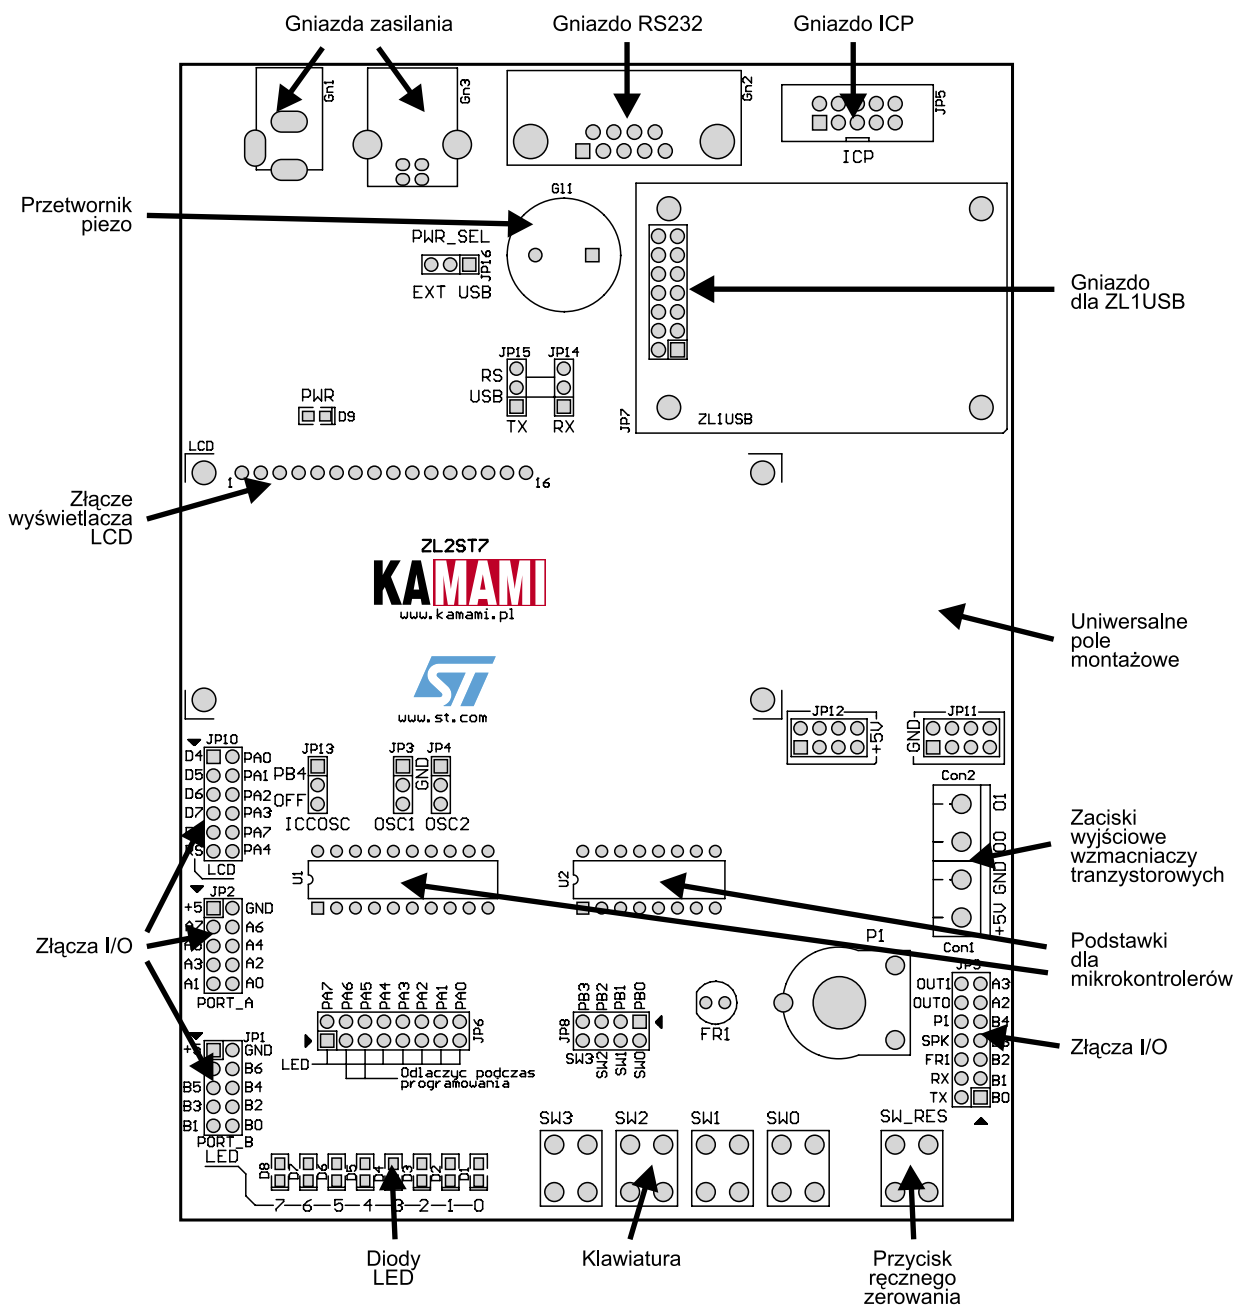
Gniazda zasilania
Gniazdo RS232
Gniazdo ICP

Gn1
Gn3
Gn2
JP5
ICP

Przetwornik piezo

G11
PWR_SEL
JP16
EXT USB

Gniazdo dla ZL1USB

JP15 JP14
RS
USB
TX RX
JP7
ZL1USB

PWR
D9

LCD
1
16

Złącze wyświetlacza LCD

ZL2ST7
KAMAMI
www.kamami.pl

Uniwersalne pole montażowe

www.st.com

JP12
+5V
GND
JP11
Con2
O1
O0
GND
+5V
Con1

JP10
D4 PA0
D5 PA1
D6 PA2
D7 PA3
E PA7
RS PA4
LCD
JP13
PB4
OFF
ICCOSC
JP3 JP4
GND
OSC1 OSC2

U1
U2

Zaciski wyjściowe wzmacniaczy tranzystorowych

JP2
+5 GND
A7 A6
A5 A4
A3 A2
A1 A0
PORT_A

Złącza I/O

Podstawki dla mikrokontrolerów

P1
JP3
OUT1 A3
OUT0 A2
P1 B4
SPK B3
FR1 B2
RX B1
TX B0

PA7 PA6 PA5 PA4 PA3 PA2 PA1 PA0
JP6
LED
Odlaczyc podczas programowania
JP8
PB3 PB2 PB1 PB0
SW3 SW2 SW1 SW0
FR1

Złącza I/O

JP1
+5 GND
B7 B6
B5 B4
B3 B2
B1 B0
PORT_B
LED
D8 D7 D6 D5 D4 D3 D2 D1
7 6 5 4 3 2 1 0

SW3 SW2 SW1 SW0 SW_RES

Diody LED
Klawiatura
Przycisk ręcznego zerowania